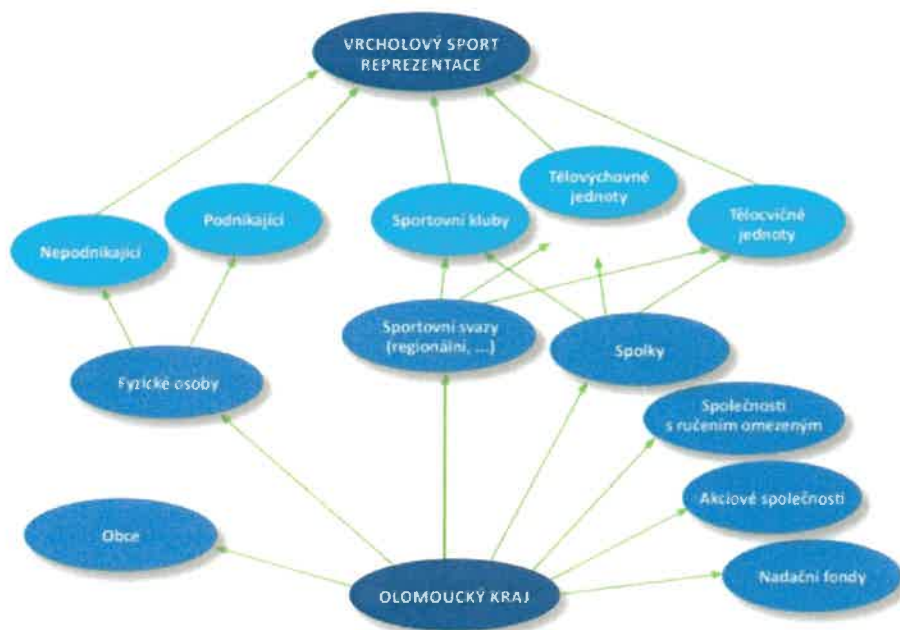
VRCHOLOVÝ SPORT REPREZENTACE

Nepodnikající

Podnikající

Sportovní kluby

Tělovýchovné jednoty

Tělocvičné jednoty

Sportovní svazy (regionální, ...)

Spolky

Fyzické osoby

Společnosti s ručením omezeným

Akciové společnosti

Obce

Nadační fondy

OLOMOUCKÝ KRAJ